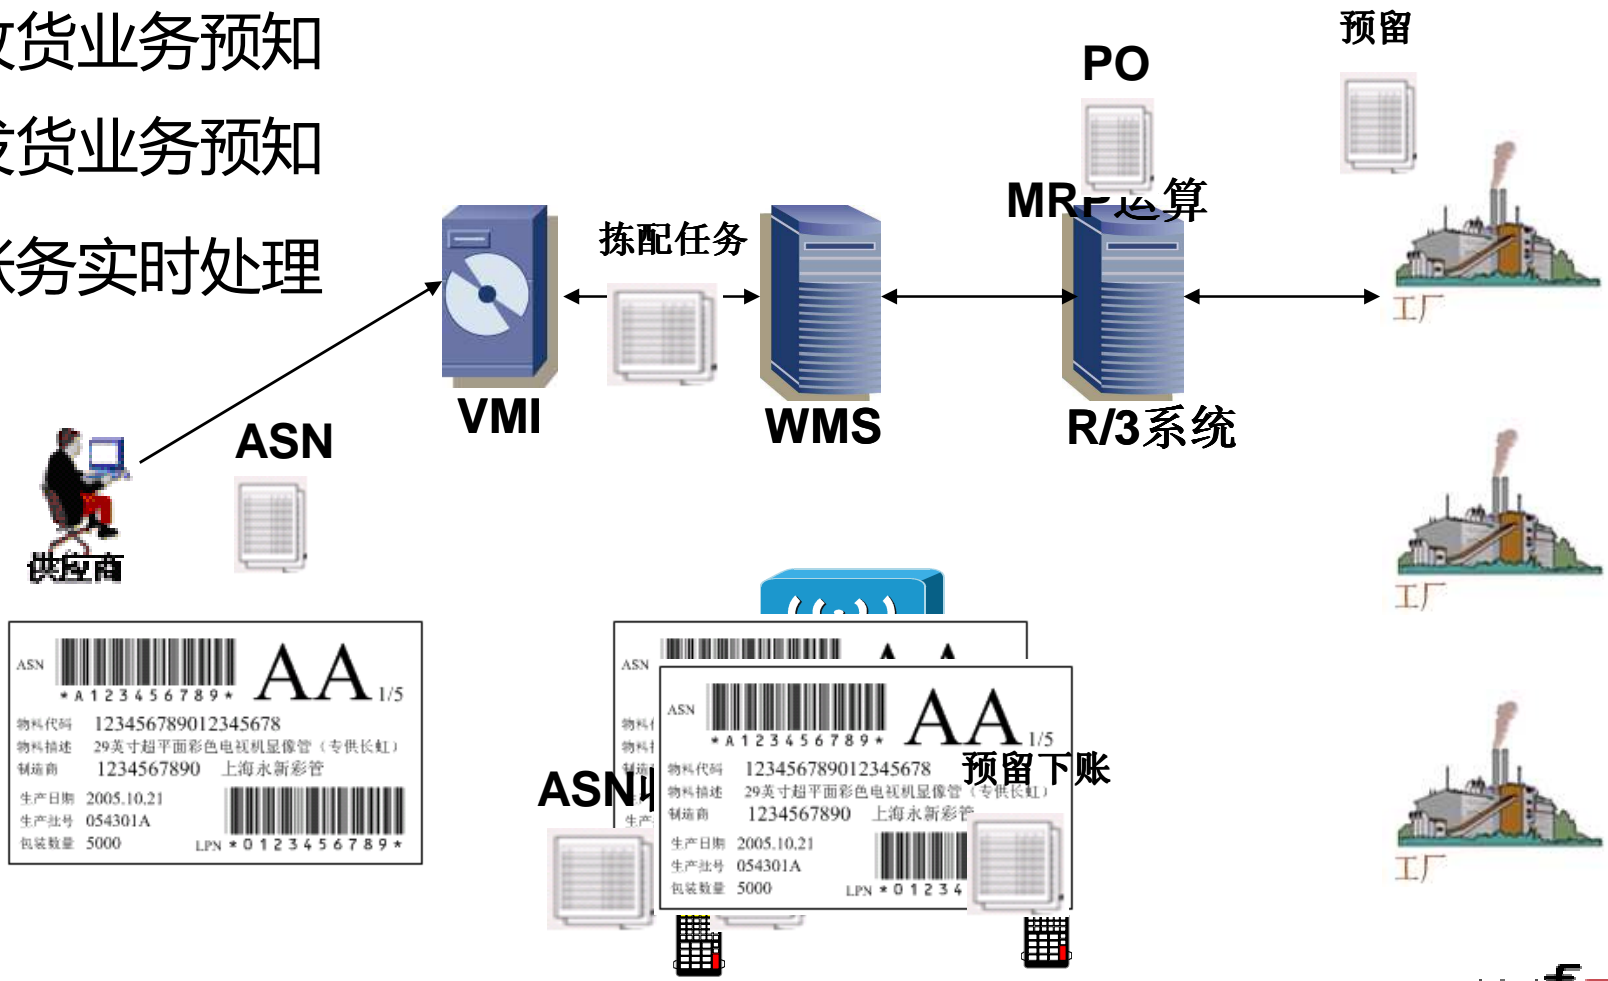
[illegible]货业务预知
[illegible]货业务预知
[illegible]务实时处理

预留

PO

MRP运算

拣配任务

VMI

WMS

R/3系统

工厂

ASN

供应商

工厂

ASN *A123456789* AA 1/5
物料代码 123456789012345678
物料描述 29英寸超平面彩色电视机显像管（专供长虹）
制造商 1234567890 上海永新彩管
生产日期 2005.10.21
生产批号 054301A
包装数量 5000
LPN *0123456789*

ASN

ASN *A123456789* AA 1/5
物料代码 123456789012345678
物料描述 29英寸超平面彩色电视机显像管（专供长虹）
制造商 1234567890 上海永新彩管
生产日期 2005.10.21
生产批号 054301A
包装数量 5000
LPN *01234

ASN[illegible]

预留下账

工厂